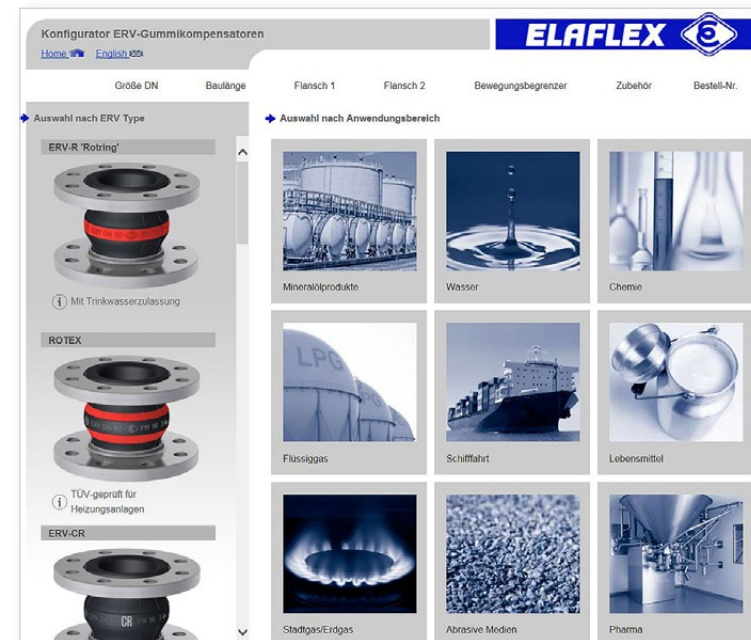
Konfigurator ERV-Gummikompensatoren

Home English

ELAFLEX

Größe DN | Baulänge | Flansch 1 | Flansch 2 | Bewegungsbegrenzer | Zubehör | Bestell-Nr.

Auswahl nach ERV Type

ERV-R 'Rotring'

Mit Trinkwasserzulassung

ROTEX

TÜV-geprüft für Heizungsanlagen

ERV-CR

Auswahl nach Anwendungsbereich

Mineralölprodukte

Wasser

Chemie

LPG

Flüssiggas

Schifffahrt

Lebensmittel

Stadtgas/Erdgas

Abrasive Medien

Pharma